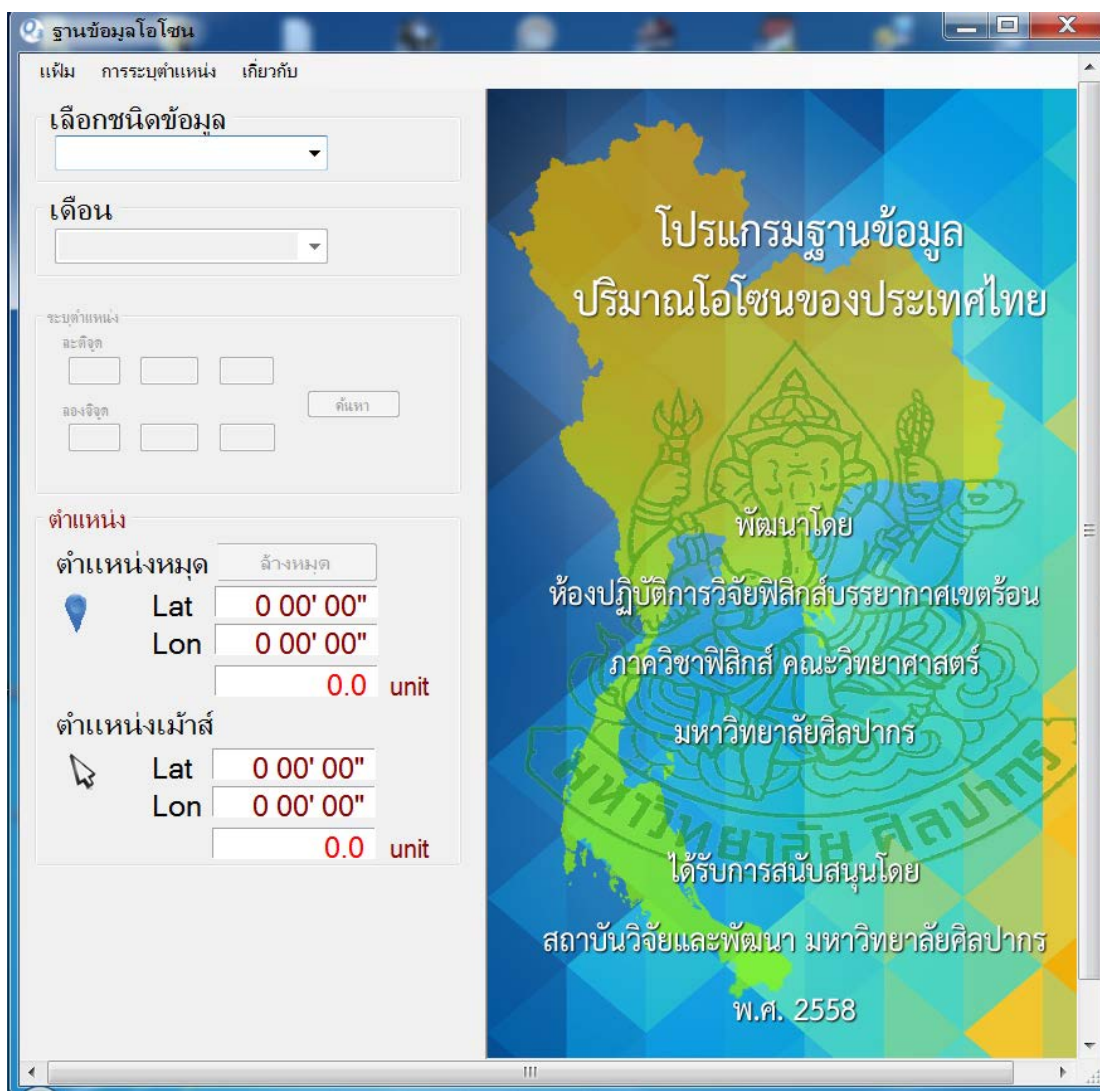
ฐานข้อมูลโอโซน

แฟ้ม การระบุตำแหน่ง เกี่ยวกับ

เลือกชนิดข้อมูล

เดือน

ระบุตำแหน่ง
ละติจูด
ลองจิจูด
ค้นหา

ตำแหน่ง
ตำแหน่งหมุด ล้างหมุด
Lat 0 00' 00"
Lon 0 00' 00"
0.0 unit
ตำแหน่งเม้าส์
Lat 0 00' 00"
Lon 0 00' 00"
0.0 unit

โปรแกรมฐานข้อมูล
ปริมาณโอโซนของประเทศไทย

พัฒนาโดย
ห้องปฏิบัติการวิจัยฟิสิกส์บรรยากาศเขตร้อน
ภาควิชาฟิสิกส์ คณะวิทยาศาสตร์
มหาวิทยาลัยศิลปากร

มหาวิทยาลัย ศิลปากร

ได้รับการสนับสนุนโดย
สถาบันวิจัยและพัฒนา มหาวิทยาลัยศิลปากร
พ.ศ. 2558

III